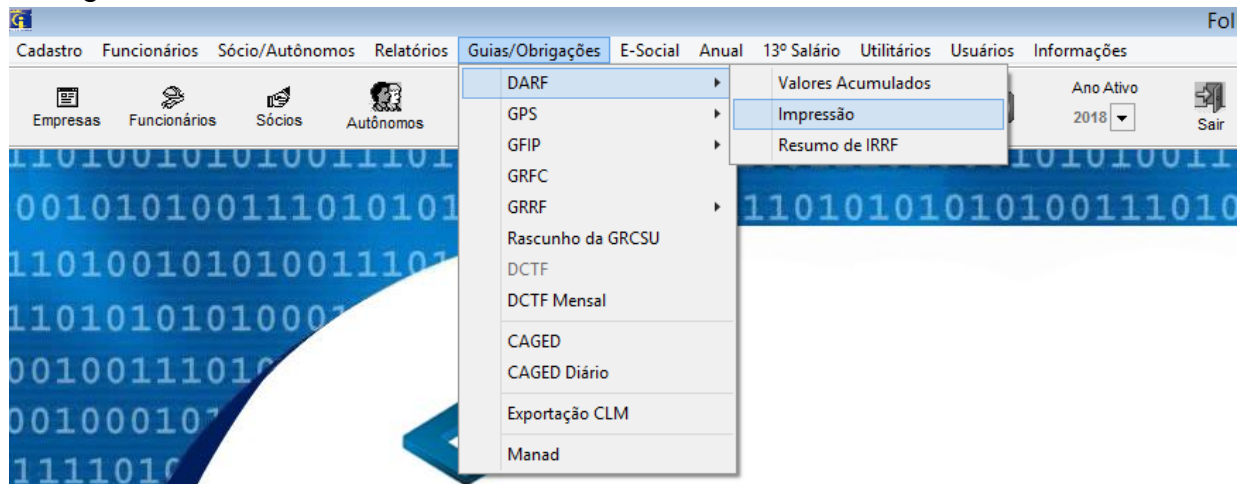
Fol

Cadastro Funcionários Sócio/Autônomos Relatórios Guias/Obrigações E-Social Anual 13º Salário Utilitários Usuários Informações

Empresas Funcionários Sócios Autônomos

DARF
GPS
GFIP
GRFC
GRRF
Rascunho da GRCSU
DCTF
DCTF Mensal
CAGED
CAGED Diário
Exportação CLM
Manad

Valores Acumulados
Impressão
Resumo de IRRF

Ano Ativo
2018
Sair

110100101010011101
0010101001110101
1101001010100111101
110101010100011
00100111010
0010001011
1111010
10101010011
1101010101010011101